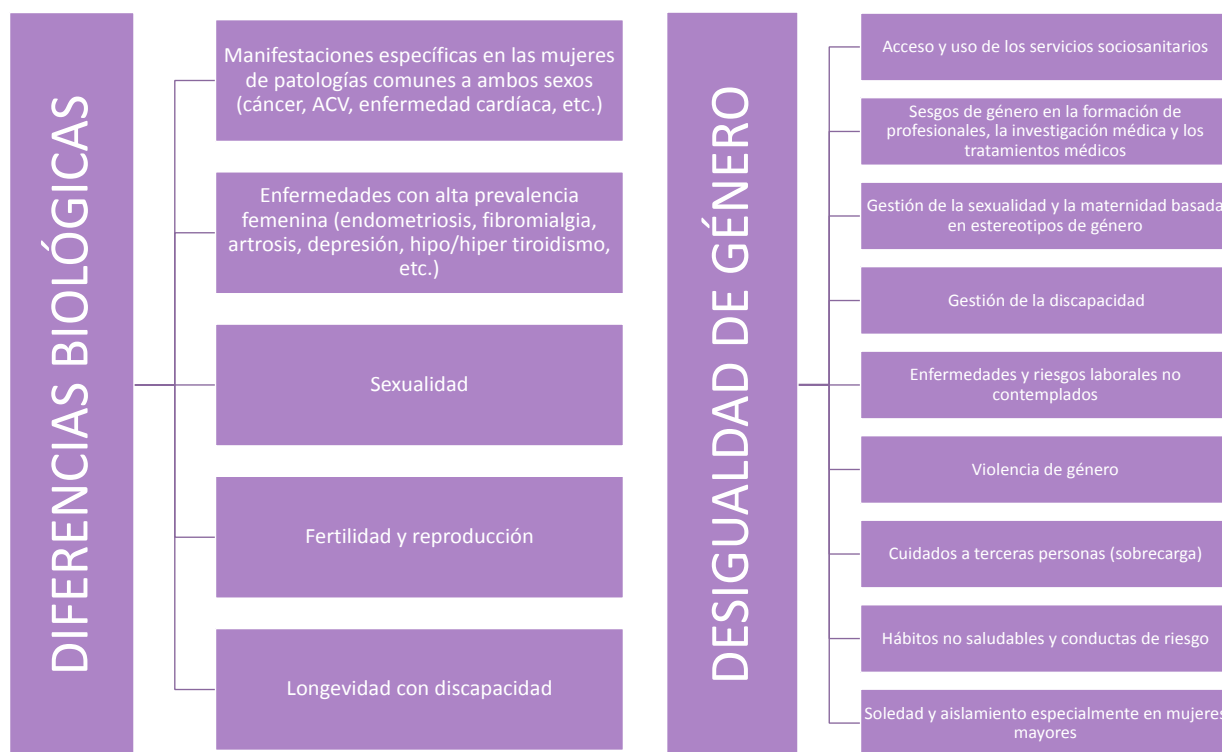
DIFERENCIAS BIOLÓGICAS

Manifestaciones específicas en las mujeres de patologías comunes a ambos sexos (cáncer, ACV, enfermedad cardíaca, etc.)

Enfermedades con alta prevalencia femenina (endometriosis, fibromialgia, artrosis, depresión, hipo/hiper tiroidismo, etc.)

Sexualidad

Fertilidad y reproducción

Longevidad con discapacidad

DESIGUALDAD DE GÉNERO

Acceso y uso de los servicios sociosanitarios

Sesgos de género en la formación de profesionales, la investigación médica y los tratamientos médicos

Gestión de la sexualidad y la maternidad basada en estereotipos de género

Gestión de la discapacidad

Enfermedades y riesgos laborales no contemplados

Violencia de género

Cuidados a terceras personas (sobrecarga)

Hábitos no saludables y conductas de riesgo

Soledad y aislamiento especialmente en mujeres mayores